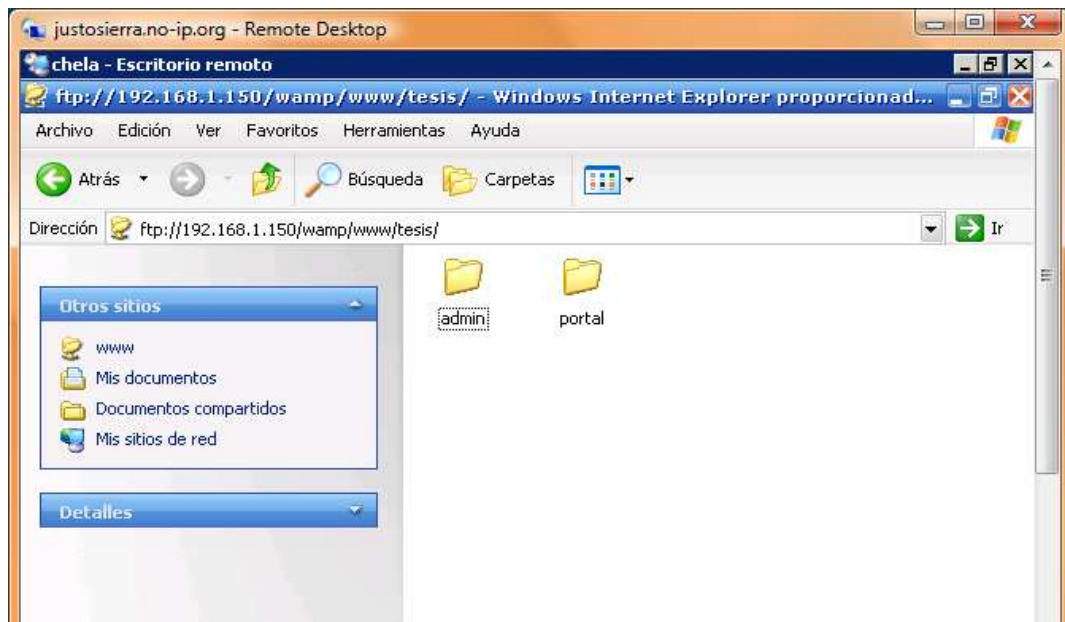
justosierra.no-ip.org - Remote Desktop

chela - Escritorio remoto

ftp://192.168.1.150/wamp/www/tesis/ - Windows Internet Explorer proporcionad...

Archivo Edición Ver Favoritos Herramientas Ayuda

Atrás Búsqueda Carpetas

Dirección ftp://192.168.1.150/wamp/www/tesis/ Ir

Otros sitios

www
Mis documentos
Documentos compartidos
Mis sitios de red

Detalles

admin

portal